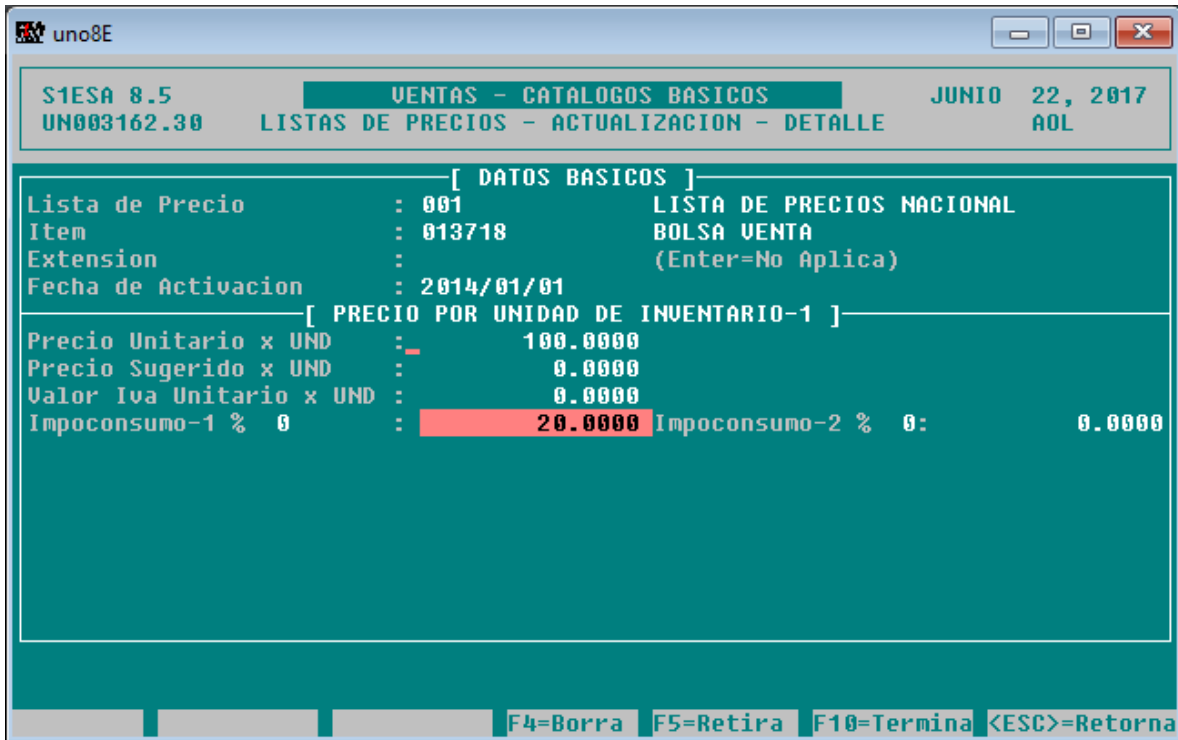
uno8E

S1ESA 8.5 VENTAS - CATALOGOS BASICOS JUNIO 22, 2017
UN003162.30 LISTAS DE PRECIOS - ACTUALIZACION - DETALLE AOL

[ DATOS BASICOS ]
Lista de Precio : 001 LISTA DE PRECIOS NACIONAL
Item : 013718 BOLSA VENTA
Extension : (Enter=No Aplica)
Fecha de Activacion : 2014/01/01
[ PRECIO POR UNIDAD DE INVENTARIO-1 ]
Precio Unitario x UND : 100.0000
Precio Sugerido x UND : 0.0000
Valor Iva Unitario x UND : 0.0000
Impoconsumo-1 % 0 : 20.0000 Impoconsumo-2 % 0: 0.0000

F4=Borra F5=Retira F10=Termina <ESC>=Retorna